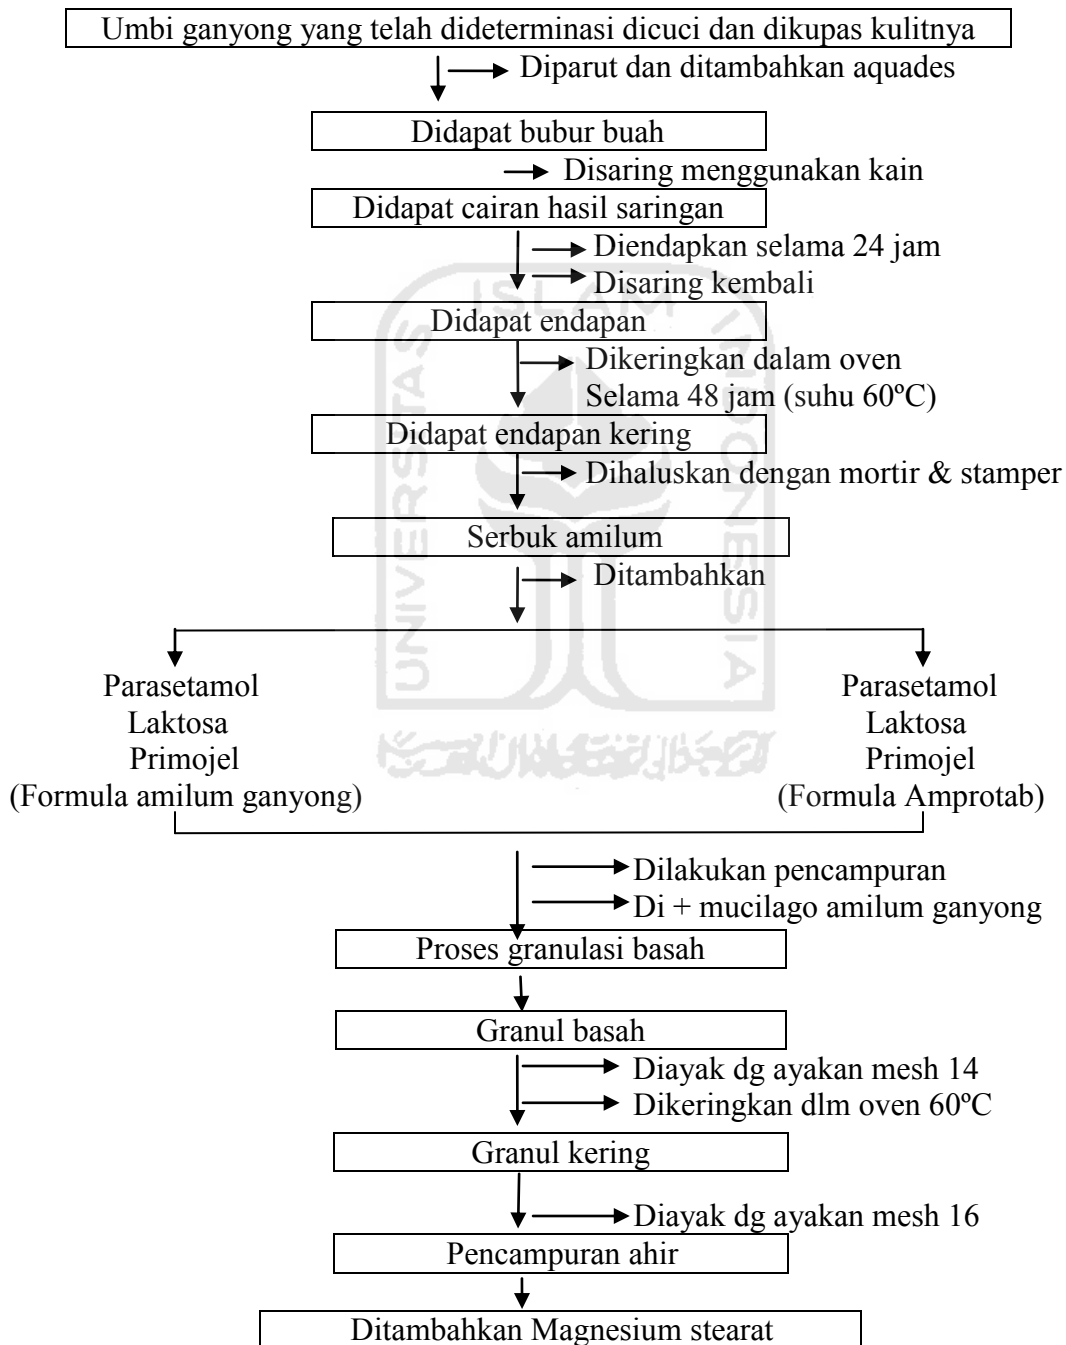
Umbi ganyong yang telah dideterminasi dicuci dan dikupas kulitnya

Diparut dan ditambahkan aquades

Didapat bubur buah

Disaring menggunakan kain

Didapat cairan hasil saringan

Diendapkan selama 24 jam

Disaring kembali

Didapat endapan

Dikeringkan dalam oven Selama 48 jam (suhu 60ºC)

Didapat endapan kering

Dihaluskan dengan mortir & stamper

Serbuk amilum

Ditambahkan

Parasetamol
Laktosa
Primojel
(Formula amilum ganyong)

Parasetamol
Laktosa
Primojel
(Formula Amprotab)

Dilakukan pencampuran

Di + mucilago amilum ganyong

Proses granulasi basah

Granul basah

Diayak dg ayakan mesh 14

Dikeringkan dlm oven 60ºC

Granul kering

Diayak dg ayakan mesh 16

Pencampuran ahir

Ditambahkan Magnesium stearat